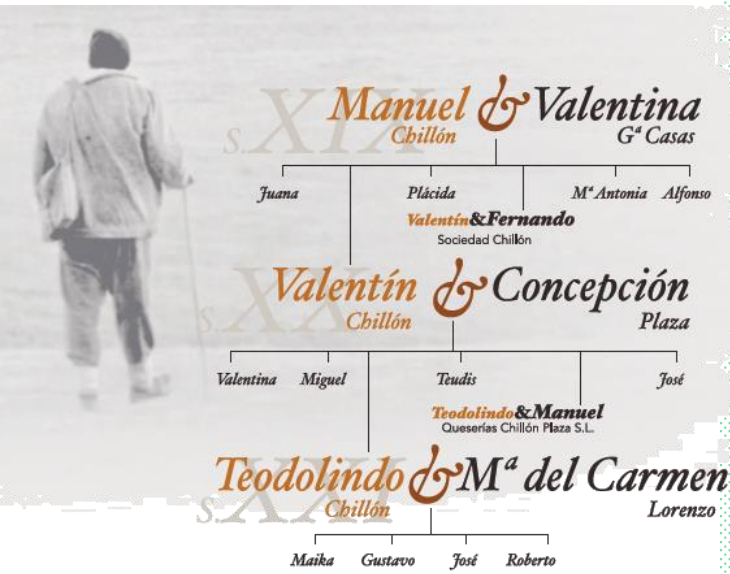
s.XIX
Manuel & Valentina
Chillón
Gª Casas

Juana
Plácida
Mª Antonia
Alfonso

Valentín&Fernando
Sociedad Chillón

s.XX
Valentín & Concepción
Chillón
Plaza

Valentina
Miguel
Teudis
José

Teodolindo&Manuel
Queserías Chillón Plaza S.L.

s.XXI
Teodolindo & Mª del Carmen
Chillón
Lorenzo

Maika
Gustavo
José
Roberto